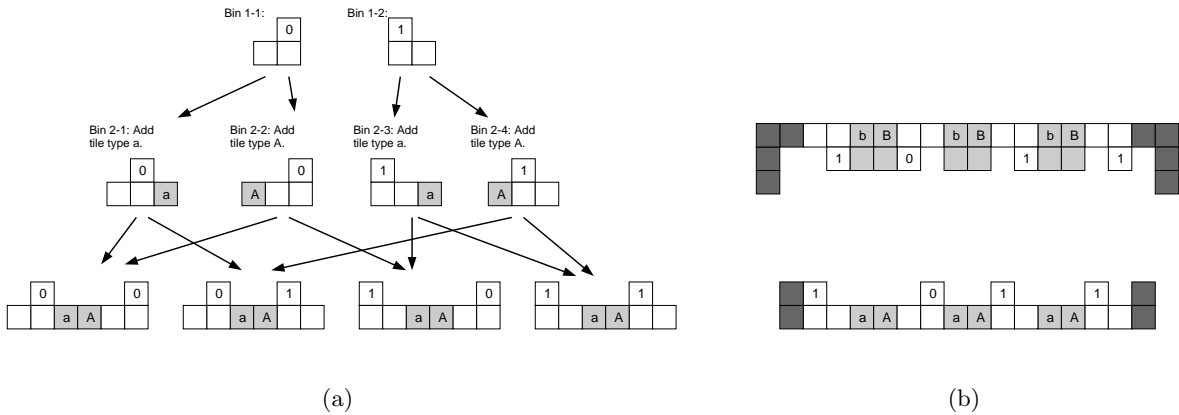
Bin 1-1:
0

Bin 1-2:
1

Bin 2-1: Add tile type a.
0
a

Bin 2-2: Add tile type A.
A
0

Bin 2-3: Add tile type a.
1
a

Bin 2-4: Add tile type A.
A
1

0 0
a A

0 1
a A

1 0
a A

1 1
a A

(a)

b B b B b B
1 0 1 1

1 0 1 1
a A a A a A

(b)